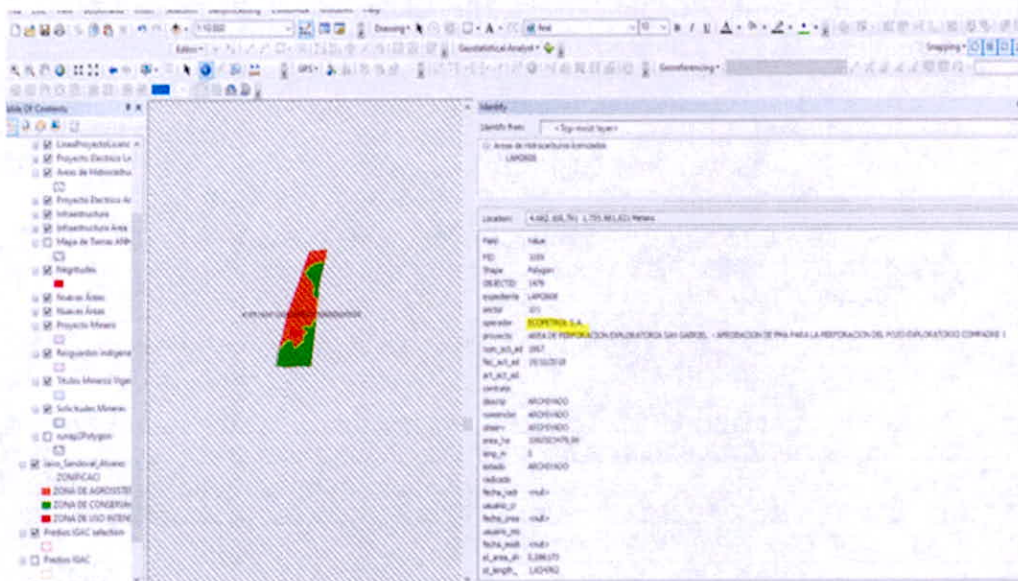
Editor · Geostatistical Analyst · Drawing · Arial · 10 · B I U · GPS · Georeferencing · Snapping ·

Table Of Contents

LineaProyectoLicenc
Proyecto Electrico Lr
Areas de Hidrocarburos
Proyecto Electrico Ar
Infraestructura
Infraestructura Area
Mapa de Tierras ANH
Negritudes
Nuevas Áreas
Nuevas Áreas
Proyecto Minero
Resguardos indígenas
Títulos Mineros Vige
Solicitudes Mineras
runap2Polygon
Jairo_Sandoval_Alvarez
ZONIFICACI
ZONA DE AGROSIST
ZONA DE CONSERVA
ZONA DE USO INTEN
Predios IGAC selection
Predios IGAC

Identify

Identify from: <Top-most layer>

Areas de Hidrocarburos licenciadas
LAM0808

Location: 4.662.XX,791 1.755.861,653 Meters

| Field | Value |
|---|---|
| FID | 1005 |
| Shape | Polygon |
| OBJECTID | 1479 |
| expediente | LAM0808 |
| sector | 101 |
| operador | ECOPETROL S.A. |
| proyecto | AREA DE PERFORACION EXPLORATORIA SAN GABRIEL - APROBACION DE PMA PARA LA PERFORACION DEL POZO EXPLORATORIO COMPADRE 1 |
| num_act_ad | 0957 |
| fec_act_ad | 05/10/2018 |
| art_act_ad | |
| contrato | |
| idsector | ARCHIVADO |
| nomsector | ARCHIVADO |
| idserv | ARCHIVADO |
| area_ha | 3063501479,99 |
| long_m | 0 |
| estado | ARCHIVADO |
| radicado | |
| fecha_radi | <null> |
| usuario_cr | |
| fecha_crea | <null> |
| usuario_mo | |
| fecha_modi | <null> |
| st_area_sh | 0,286173 |
| st_length_ | 1,424962 |